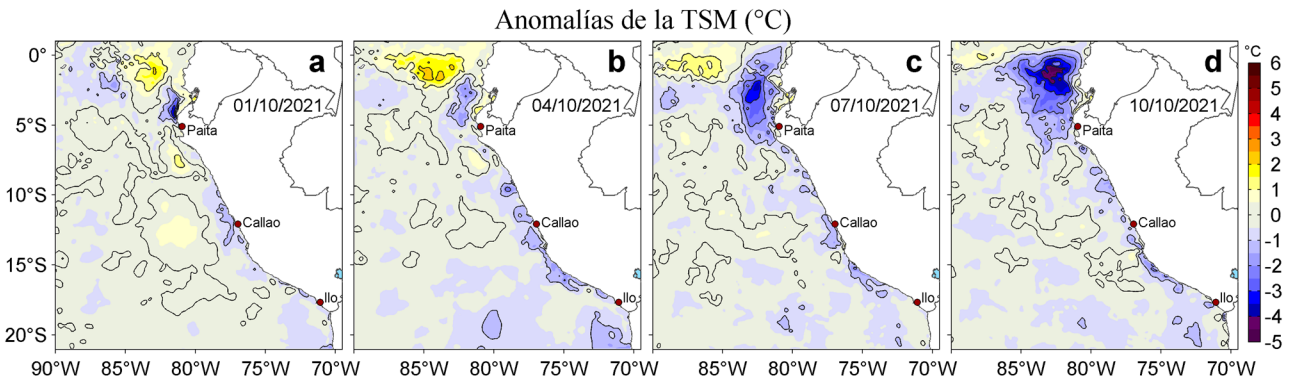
Anomalías de la TSM (°C)

a
01/10/2021
Paita
Callao
Ilo

b
04/10/2021
Paita
Callao
Ilo

c
07/10/2021
Paita
Callao
Ilo

d
10/10/2021
Paita
Callao
Ilo

0°
5°S
10°S
15°S
20°S

90°W 85°W 80°W 75°W 70°W
85°W 80°W 75°W 70°W
85°W 80°W 75°W 70°W
85°W 80°W 75°W 70°W

°C
6
5
4
3
2
1
0
-1
-2
-3
-4
-5